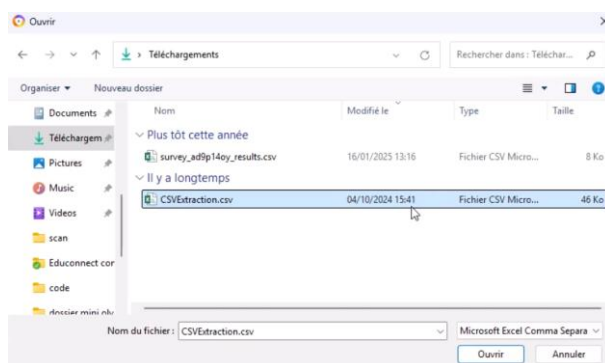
Ouvrir

Téléchargements

Rechercher dans : Téléchar...

Organiser ▾ Nouveau dossier

Documents
Téléchargem
Pictures
Music
Videos
scan
Educonnect cor
code
dossier mini oly

| Nom | Modifié le | Type | Taille |
|---|---|---|---|
| Plus tôt cette année | | | |
| survey_ad9p14oy_results.csv | 16/01/2025 13:16 | Fichier CSV Micro... | 8 Ko |
| Il y a longtemps | | | |
| CSVExtraction.csv | 04/10/2024 15:41 | Fichier CSV Micro... | 46 Ko |

Nom du fichier : CSVExtraction.csv

Microsoft Excel Comma Separa

Ouvrir

Annuler